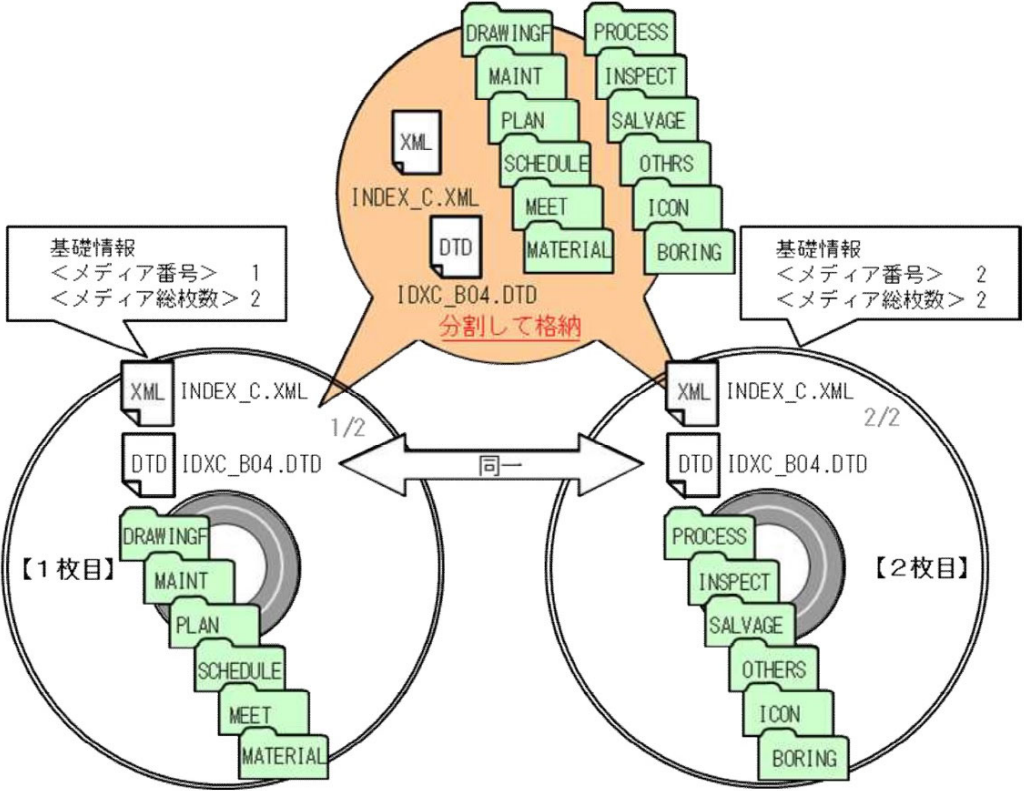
DRAWINGF
MAINT
PLAN
SCHEDULE
MEET
MATERIAL

PROCESS
INSPECT
SALVAGE
OTHRS
ICON
BORING

XML
INDEX_C.XML
DTD
IDXC_B04.DTD
分割して格納

基礎情報
<メディア番号> 1
<メディア総枚数> 2

基礎情報
<メディア番号> 2
<メディア総枚数> 2

XML INDEX_C.XML
1/2
DTD IDXC_B04.DTD
【1枚目】
DRAWINGF
MAINT
PLAN
SCHEDULE
MEET
MATERIAL

同一

XML INDEX_C.XML
2/2
DTD IDXC_B04.DTD
【2枚目】
PROCESS
INSPECT
SALVAGE
OTHERS
ICON
BORING